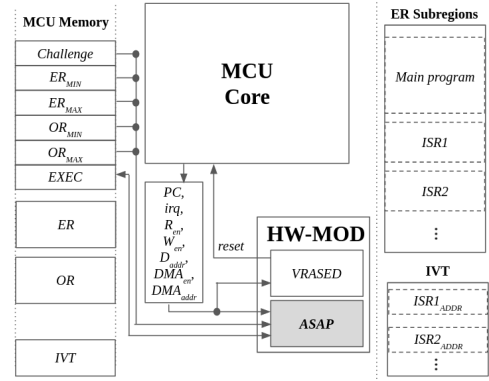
MCU Memory

Challenge

$ER_{MIN}$

$ER_{MAX}$

$OR_{MIN}$

$OR_{MAX}$

EXEC

ER

OR

IVT

MCU Core

PC, irq, $R_{en}$, $W_{en}$, $D_{addr}$, $DMA_{en}$, $DMA_{addr}$

reset

HW-MOD

VRASED

ASAP

ER Subregions

Main program

ISR1

ISR2

⋮

IVT

$ISR1_{ADDR}$

$ISR2_{ADDR}$

⋮